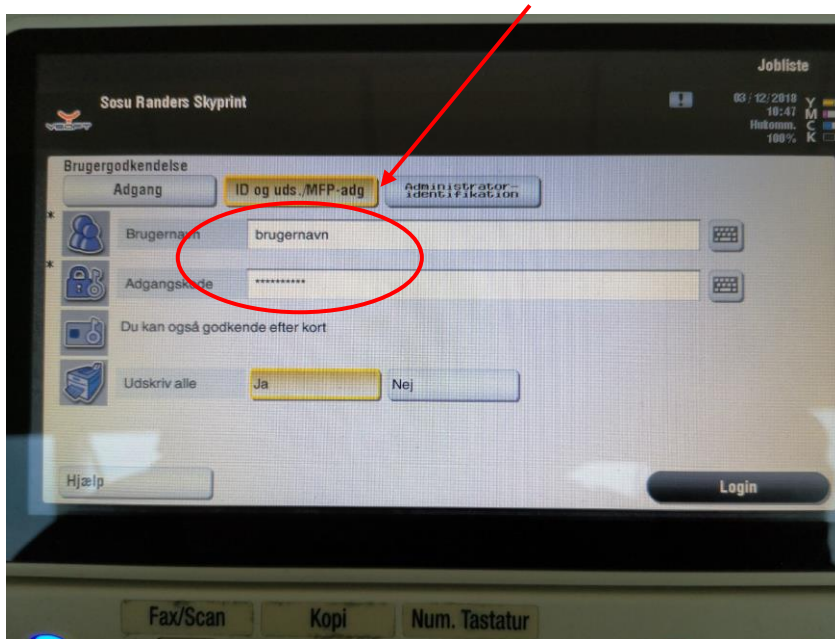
Jobliste

Sosu Randers Skyprint

03/12/2018
10:47
Hukomm.
100%

Y
M
C
K

Brugergodkendelse

Adgang

ID og uds./MFP-adg

Administrator-identifikation

Brugernavn

brugernavn

Adgangskode

**********

Du kan også godkende efter kort

Udskriv alle

Ja

Nej

Hjælp

Login

Fax/Scan

Kopi

Num. Tastatur